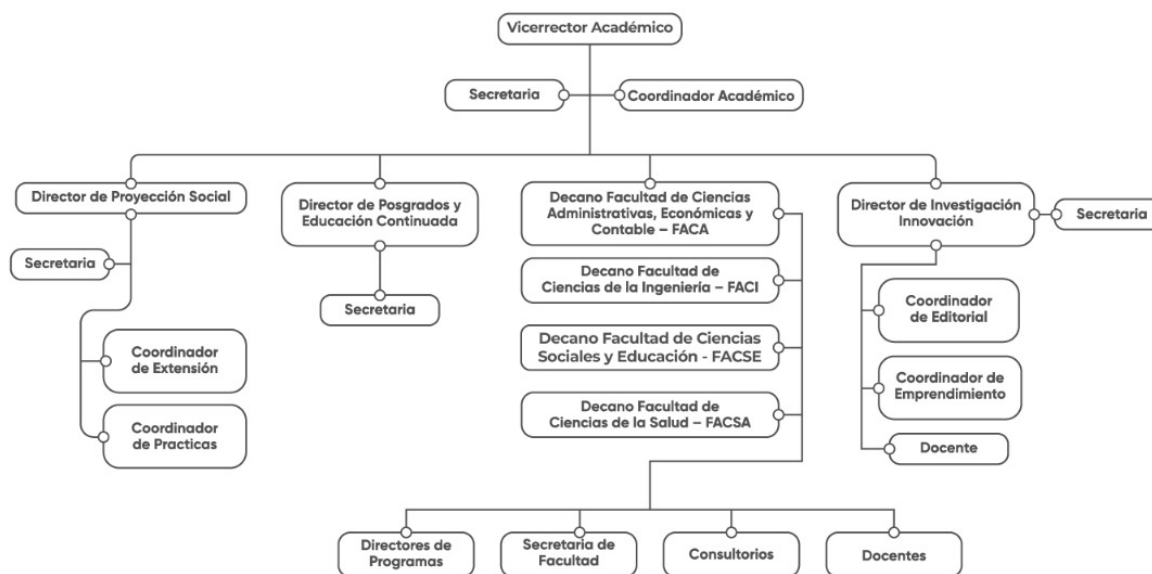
Vicerrector Académico

Secretaria

Coordinador Académico

Director de Proyección Social

Secretaria

Coordinador de Extensión

Coordinador de Practicas

Director de Posgrados y Educación Continuada

Secretaria

Decano Facultad de Ciencias Administrativas, Económicas y Contable – FACA

Decano Facultad de Ciencias de la Ingeniería – FACI

Decano Facultad de Ciencias Sociales y Educación - FACSE

Decano Facultad de Ciencias de la Salud – FACSA

Director de Investigación Innovación

Secretaria

Coordinador de Editorial

Coordinador de Emprendimiento

Docente

Directores de Programas

Secretaria de Facultad

Consultorios

Docentes